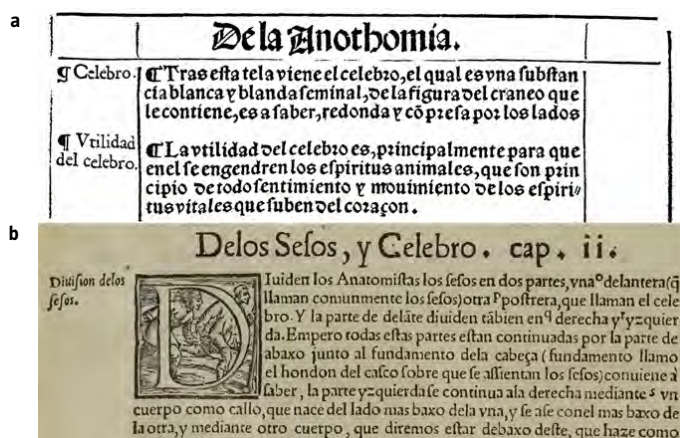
a

De la Anothomia.

¶ Celebro. ¶ Tras esta tela viene el celebro, el qual es vna substancia blanca y blanda seminal, de la figura del craneo que lo contiene, es a saber, redonda y cõpresa por los lados

¶ Vtilidad del celebro. ¶ La vtilidad del celebro es, principalmente para que en el se engendren los espiritus animales, que son principio de todo sentimiento y mouimiento de los espiritus vitales que suben del coraçon.

b

Delos Sesos, y Celebro. cap. ii.

Diuision delos sesos.

Diuiden los Anatomistas los sesos en dos partes, vna ° delantera (q̃ llaman comunmente los sesos) otra ᴾ postrera, que llaman el celebro. Y la parte de delãte diuiden tãbien en ᑫ derecha y ʳ yzquierda. Empero todas estas partes estan continuadas por la parte de abaxo junto al fundamento dela cabeça (fundamento llamo el hondon del casco sobre que se assientan los sesos) conuiene a saber, la parte yzquierda se continua ala derecha mediante ˢ vn cuerpo como callo, que nace del lado mas baxo dela vna, y se ase con el mas baxo de la otra, y mediante otro cuerpo, que diremos estar debaxo deste, que haze como